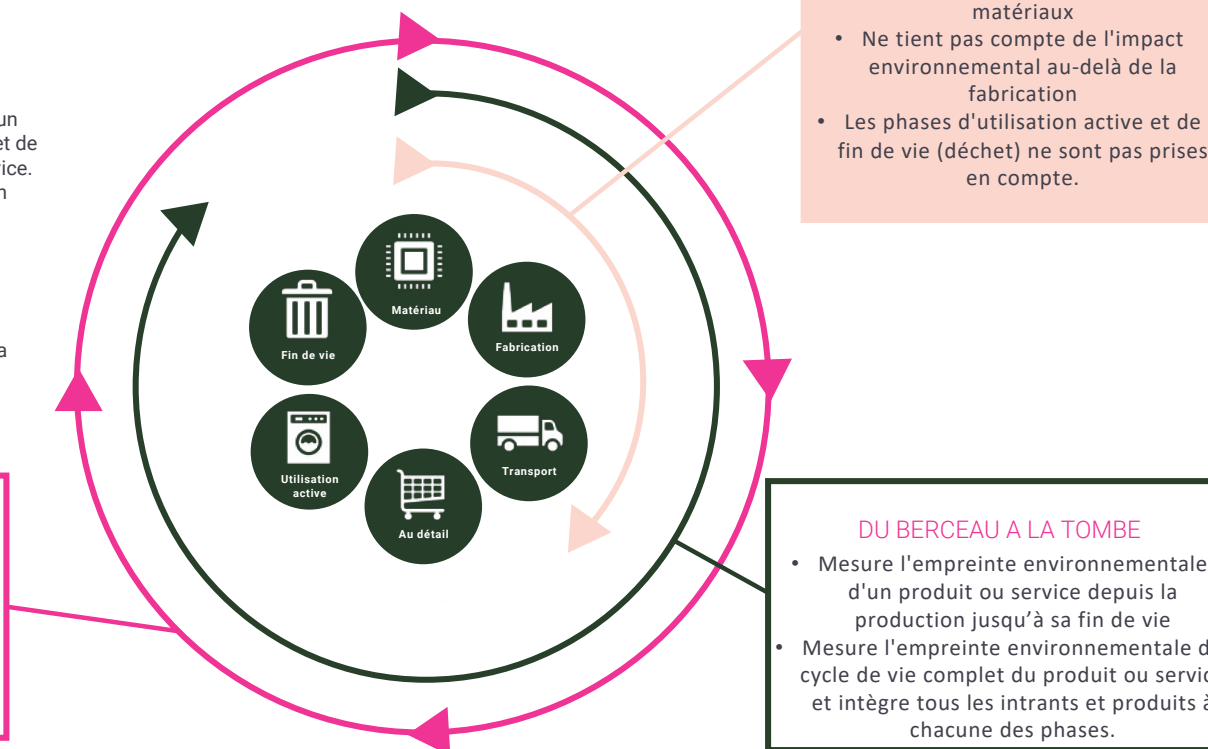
un
et de
ice.
n

a

matériaux
• Ne tient pas compte de l'impact environnemental au-delà de la fabrication
• Les phases d'utilisation active et de fin de vie (déchet) ne sont pas prises en compte.

Matériau

Fabrication

Transport

Au détail

Utilisation active

Fin de vie

DU BERCEAU A LA TOMBE
• Mesure l'empreinte environnementale d'un produit ou service depuis la production jusqu'à sa fin de vie
• Mesure l'empreinte environnementale d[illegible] cycle de vie complet du produit ou servic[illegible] et intègre tous les intrants et produits à chacune des phases.